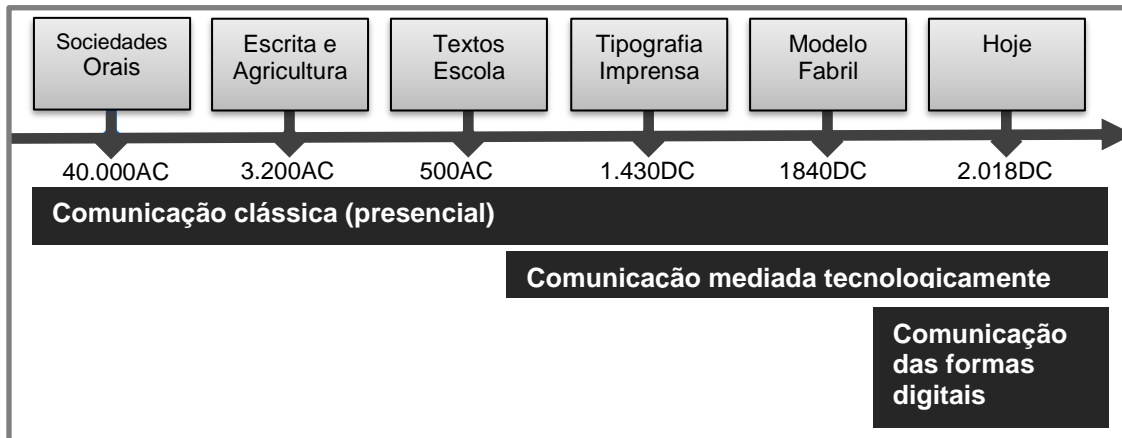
Sociedades Orais

Escrita e Agricultura

Textos Escola

Tipografia Imprensa

Modelo Fabril

Hoje

40.000AC

3.200AC

500AC

1.430DC

1840DC

2.018DC

Comunicação clássica (presencial)

Comunicacão mediada tecnologicamente

Comunicação das formas digitais